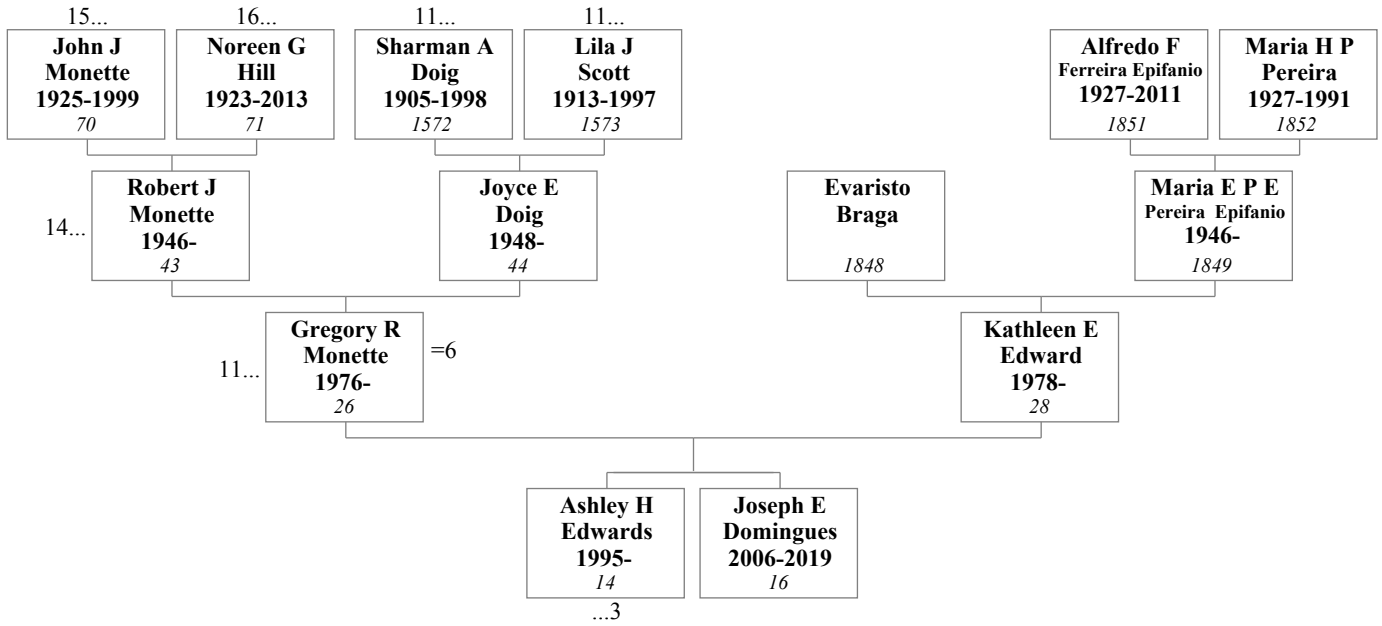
15...
John J
Monette
1925-1999
70

16...
Noreen G
Hill
1923-2013
71

11...
Sharman A
Doig
1905-1998
1572

11...
Lila J
Scott
1913-1997
1573

Alfredo F
Ferreira Epifanio
1927-2011
1851

Maria H P
Pereira
1927-1991
1852

14...
Robert J
Monette
1946-
43

Joyce E
Doig
1948-
44

Evaristo
Braga
1848

Maria E P E
Pereira Epifanio
1946-
1849

11...
Gregory R
Monette
1976-
26
=6

Kathleen E
Edward
1978-
28

Ashley H
Edwards
1995-
14
...3

Joseph E
Domingues
2006-2019
16